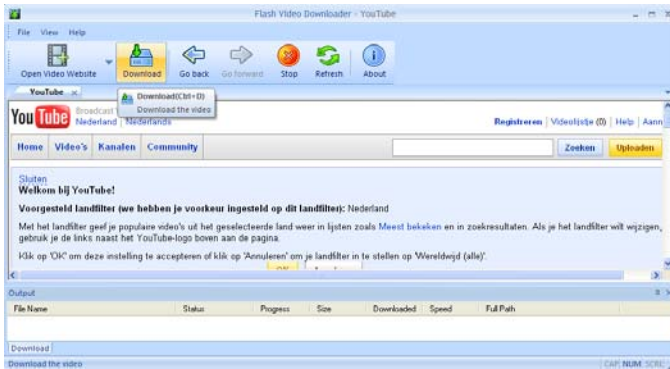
Flash Video Downloader - YouTube

File View Help

Open Video Website | Download | Go back | Go forward | Stop | Refresh | About

YouTube ×

Download(Ctrl+D)
Download the video

You Tube Broadcast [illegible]
Nederland | Nederlands

Registreren | Videolijstje (0) | Help | Aann

Home | Video's | Kanalen | Community | Zoeken | Uploaden

Sluiten
Welkom bij YouTube!

Voorgesteld landfilter (we hebben je voorkeur ingesteld op dit landfilter): Nederland

Met het landfilter geef je populaire video's uit het geselecteerde land weer in lijsten zoals Meest bekeken en in zoekresultaten. Als je het landfilter wilt wijzigen, gebruik je de links naast het YouTube-logo boven aan de pagina.

Klik op 'OK' om deze instelling te accepteren of klik op 'Annuleren' om je landfilter in te stellen op 'Wereldwijd (alle)'.

Output

| File Name | Status | Progress | Size | Downloaded | Speed | Full Path |
|---|---|---|---|---|---|---|

Download

Download the video

CAP NUM SCRL